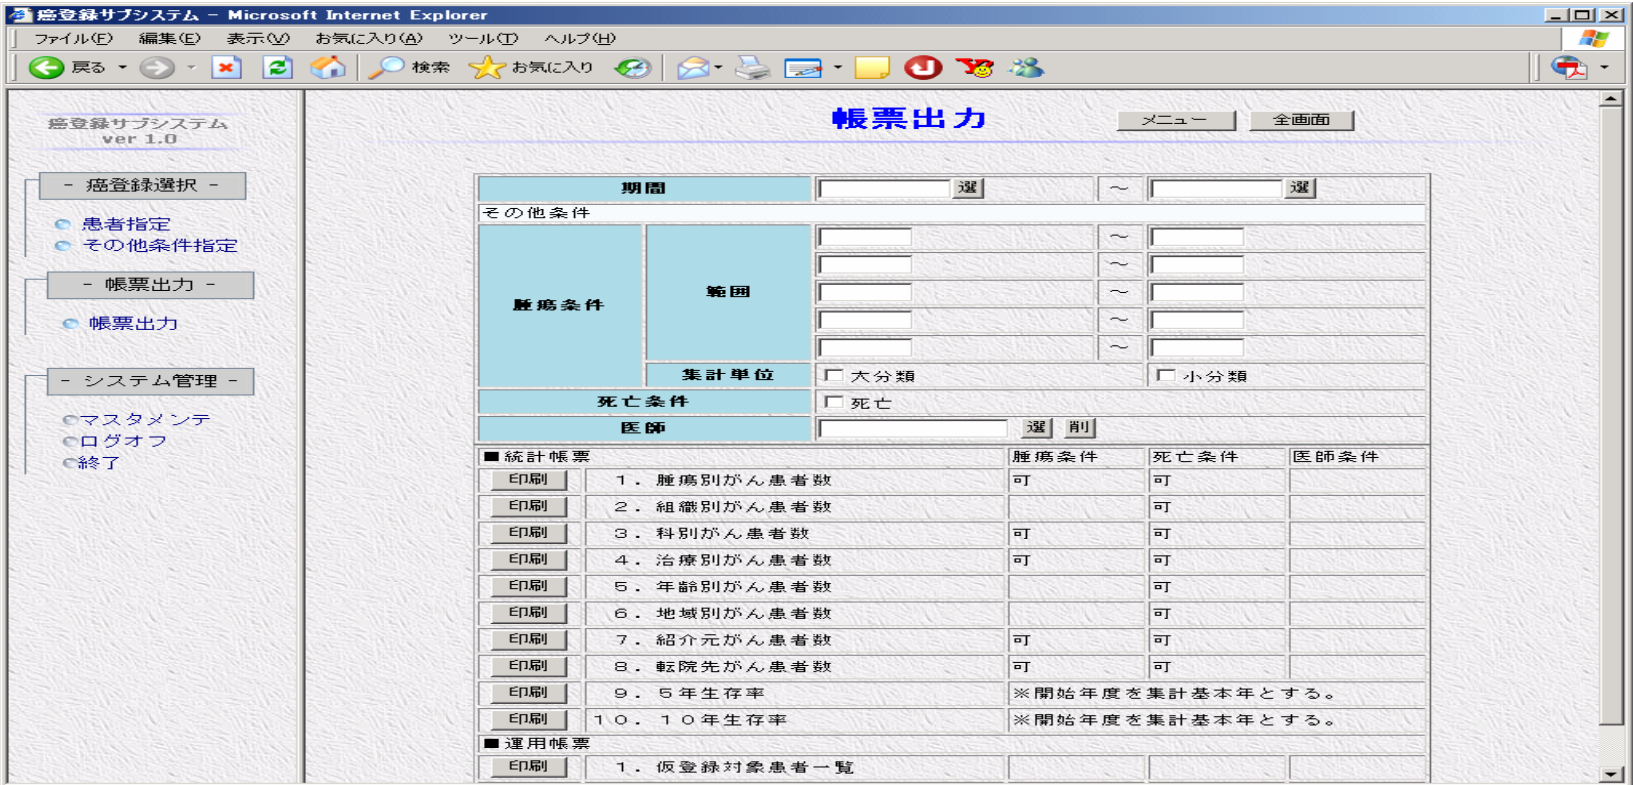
癌登録サブシステム - Microsoft Internet Explorer

ファイル(F) 編集(E) 表示(V) お気に入り(A) ツール(T) ヘルプ(H)

戻る 検索 お気に入り

癌登録サブシステム
ver 1.0

- 癌登録選択 -

患者指定
その他条件指定

- 帳票出力 -

帳票出力

- システム管理 -

マスタメンテ
ログオフ
終了

帳票出力

メニュー 全画面

| 期間 | | 選 | ～ | 選 |
|---|---|---|---|---|
| その他条件 | | | | |
| 腫瘍条件 | 範囲 | | ～ | |
| | | | ～ | |
| | | | ～ | |
| | | | ～ | |
| | | | ～ | |
| | 集計単位 | 大分類 | | 小分類 |
| 死亡条件 | | 死亡 | | |
| 医師 | | 選 削 | | |

| ■ 統計帳票 | | 腫瘍条件 | 死亡条件 | 医師条件 |
|---|---|---|---|---|
| 印刷 | １．腫瘍別がん患者数 | 可 | 可 | |
| 印刷 | ２．組織別がん患者数 | | 可 | |
| 印刷 | ３．科別がん患者数 | 可 | 可 | |
| 印刷 | ４．治療別がん患者数 | 可 | 可 | |
| 印刷 | ５．年齢別がん患者数 | | 可 | |
| 印刷 | ６．地域別がん患者数 | | 可 | |
| 印刷 | ７．紹介元がん患者数 | 可 | 可 | |
| 印刷 | ８．転院先がん患者数 | 可 | 可 | |
| 印刷 | ９．５年生存率 | ※開始年度を集計基本年とする。 | | |
| 印刷 | １０．１０年生存率 | ※開始年度を集計基本年とする。 | | |
| ■ 運用帳票 | | | | |
| 印刷 | １．仮登録対象患者一覧 | | | |